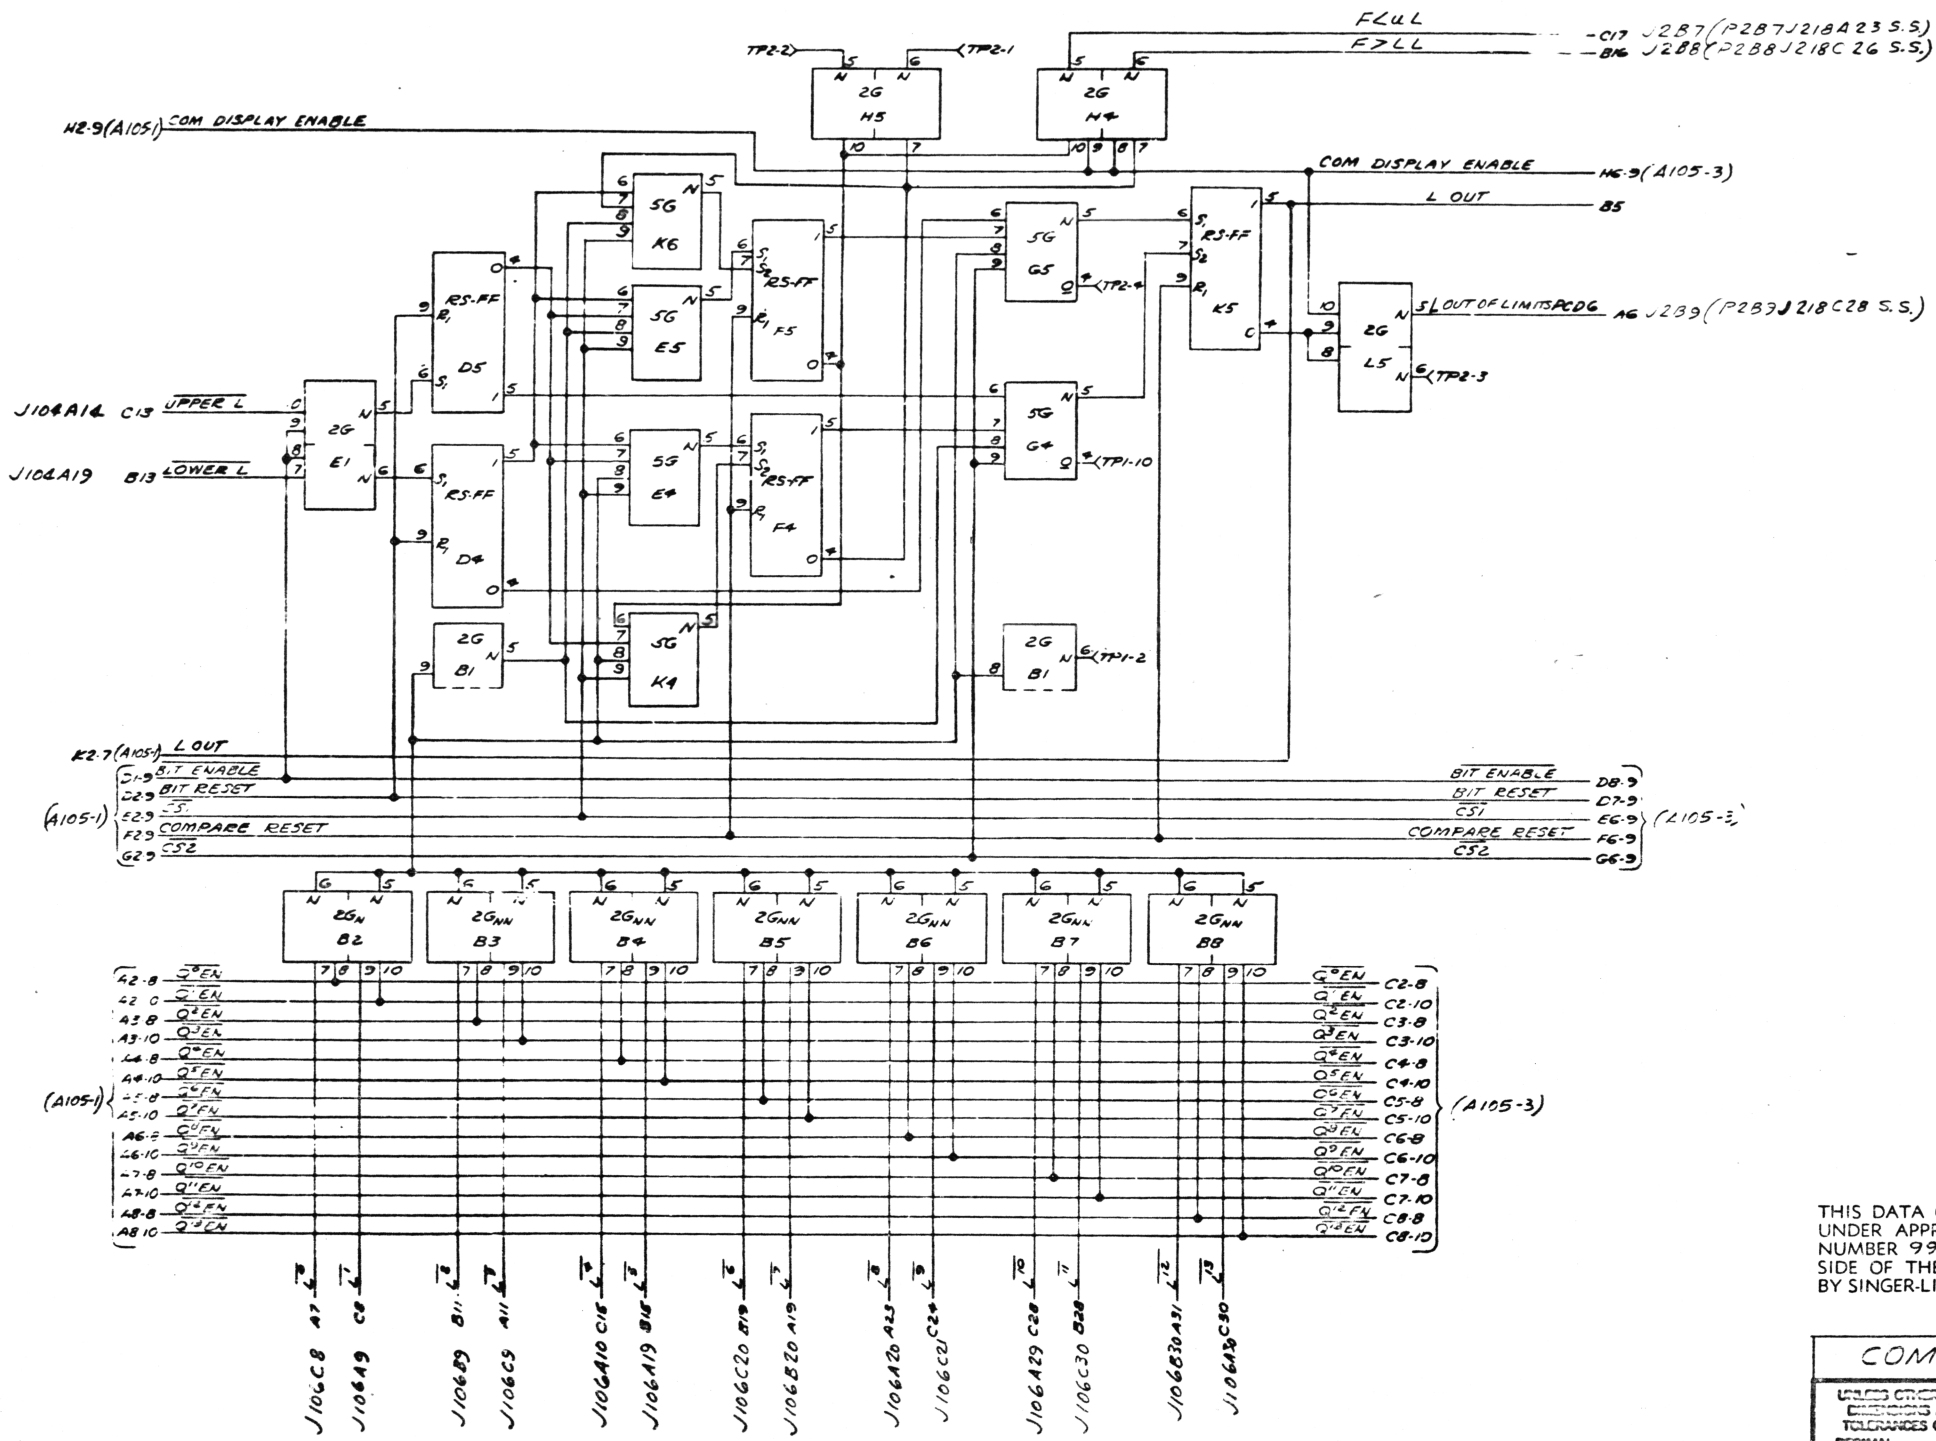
F<uL
F>LL
-C17 J2B7(P2B7J218A23 S.S.)
-B16 J2B8(P2B8J218C26 S.S.)

TP2-2 5 6 TP2-1
N N
2G
H5
10 7

5 6
N N
2G
H4
10 9 8 7

H2-9(A105-1) COM DISPLAY ENABLE

COM DISPLAY ENABLE H6-9(A105-3)
L OUT B5

6 7 8 9 5G N 5 K6
6 7 8 9 5G N 5 E5
6 S1 7 S2 RS-FF 9 R1 F5 1 5 0 4
9 R1 RS-FF D5 6 S1 0 4 1 5
6 7 8 9 5G N 5 G5 Q 4 TP2-4
6 S1 7 S2 RS-FF 9 R1 K5 1 5 0 4
10 9 8 2G L5 N 5 OUT OF LIMITS PCDG A6 J2B9(P2B9J218C28 S.S.)
6 TP2-3

J104A14 C13 UPPER L 0 9 8 7 2G E1 N 5 N 6
J104A19 B13 LOWER L

6 S1 RS-FF 9 R1 D4 1 5 0 4
6 7 8 9 5G N 5 E4
6 S1 7 S2 RS-FF 9 R1 F4 1 5 0 4
6 7 8 9 5G N 5 G4 Q 4 TP1-10

2G B1 9 N 5
6 7 8 9 5G N 5 K4
2G B1 8 N 6 TP1-2

K2-7(A105-1) L OUT
D1-9 BIT ENABLE
D2-9 BIT RESET
E2-9 CS1
F2-9 COMPARE RESET
G2-9 CS2
(A105-1)

BIT ENABLE D8-9
BIT RESET D7-9
CS1 E6-9
COMPARE RESET F6-9
CS2 G6-9
(A105-3)

6 5 N N 2GN B2 7 8 9 10
6 5 N N 2GNN B3 7 8 9 10
6 5 N N 2GNN B4 7 8 9 10
6 5 N N 2GNN B5 7 8 9 10
6 5 N N 2GNN B6 7 8 9 10
6 5 N N 2GNN B7 7 8 9 10
6 5 N N 2GNN B8 7 8 9 10

(A105-1)
A2-8 Q0EN
A2-10 Q1EN
A3-8 Q2EN
A3-10 Q3EN
A4-8 Q4EN
A4-10 Q5EN
A5-8 Q6EN
A5-10 Q7EN
A6-8 Q8EN
A6-10 Q9EN
A7-8 Q10EN
A7-10 Q11EN
A8-8 Q12EN
A8-10 Q13EN

Q0EN C2-8
Q1EN C2-10
Q2EN C3-8
Q3EN C3-10
Q4EN C4-8
Q5EN C4-10
Q6EN C5-8
Q7EN C5-10
Q8EN C6-8
Q9EN C6-10
Q10EN C7-8
Q11EN C7-10
Q12EN C8-8
Q13EN C8-10
(A105-3)

J106C8 A7 L̄
J106A9 C8 L̄
J106B9 B11 L̄
J106C9 A11 L̄
J106A10 C16 L̄
J106A19 B16 L̄
J106C20 B19 L̄
J106B20 A19 L̄
J106A20 A23 L̄
J106C21 C24 L̄
J106A29 C28 L̄
J106C30 B28 L̄
J106B30 A31 L̄
J106A30 C30 L̄

THIS DATA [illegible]
UNDER APPR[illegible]
NUMBER 99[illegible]
SIDE OF THE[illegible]
BY SINGER-LI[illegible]

COM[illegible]
UNLESS OTHER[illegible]
DIMENSIONS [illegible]
TOLERANCES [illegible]